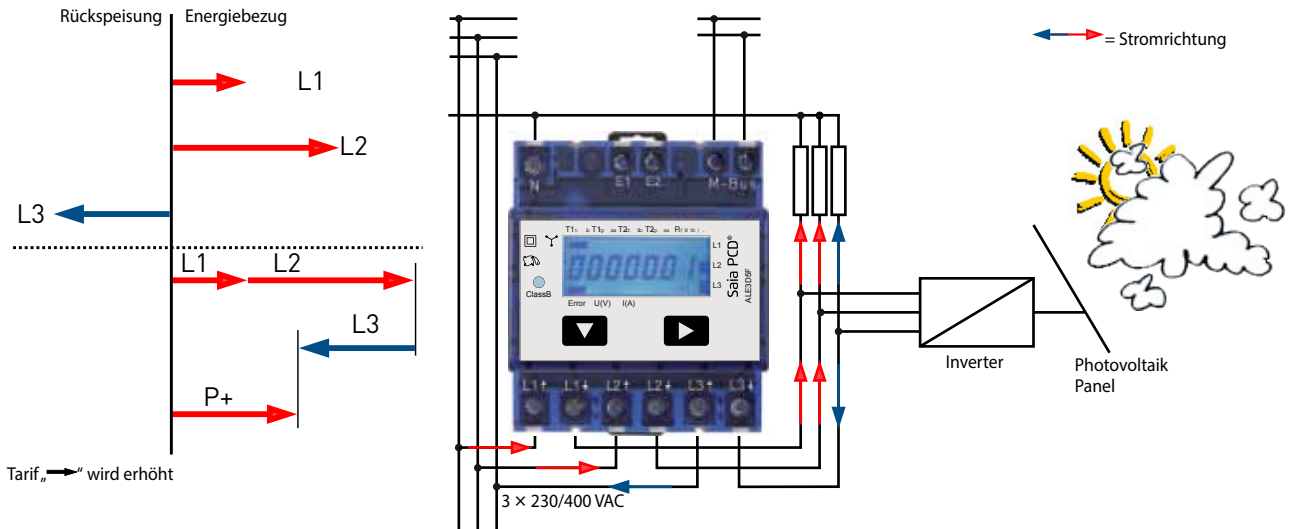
Rückspeisung Energiebezug

L1

L2

L3

L1 L2

L3

P+

Tarif „ “ wird erhöht

= Stromrichtung

N E1 E2 M-Bus

T1 T1 T2 T2 R

L1
L2
L3

000000

ClassB

Error U(V) I(A)

Saia PCD®
ALE3D5F

L1 L1 L2 L2 L3 L3

Inverter

Photovoltaik Panel

3 × 230/400 VAC